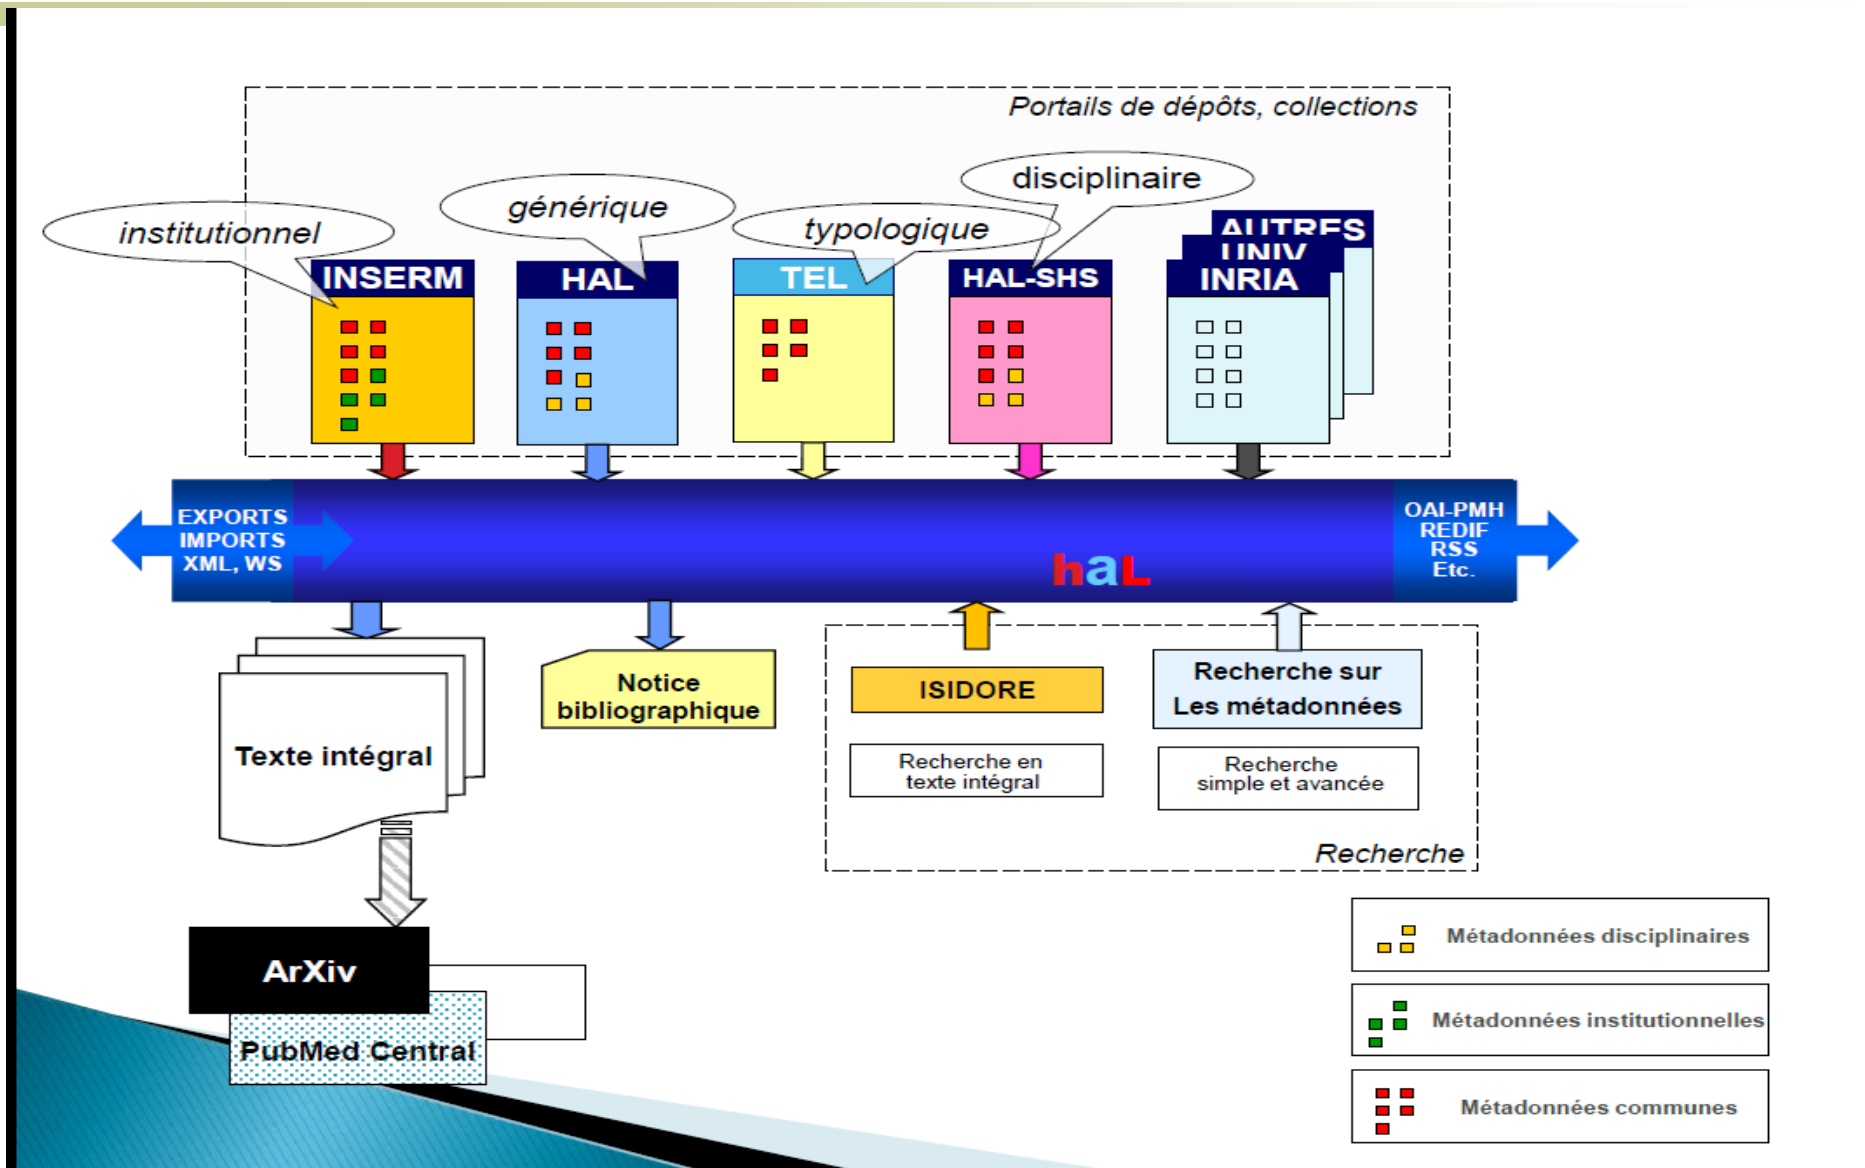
Portails de dépôts, collections

institutionnel

générique

typologique

disciplinaire

INSERM

HAL

TEL

HAL-SHS

AUTRES

UNIV

INRIA

EXPORTS
IMPORTS
XML, WS

haL

OAI-PMH
REDIF
RSS
Etc.

Texte intégral

Notice bibliographique

ISIDORE

Recherche en texte intégral

Recherche sur Les métadonnées

Recherche simple et avancée

Recherche

ArXiv

PubMed Central

Métadonnées disciplinaires

Métadonnées institutionnelles

Métadonnées communes